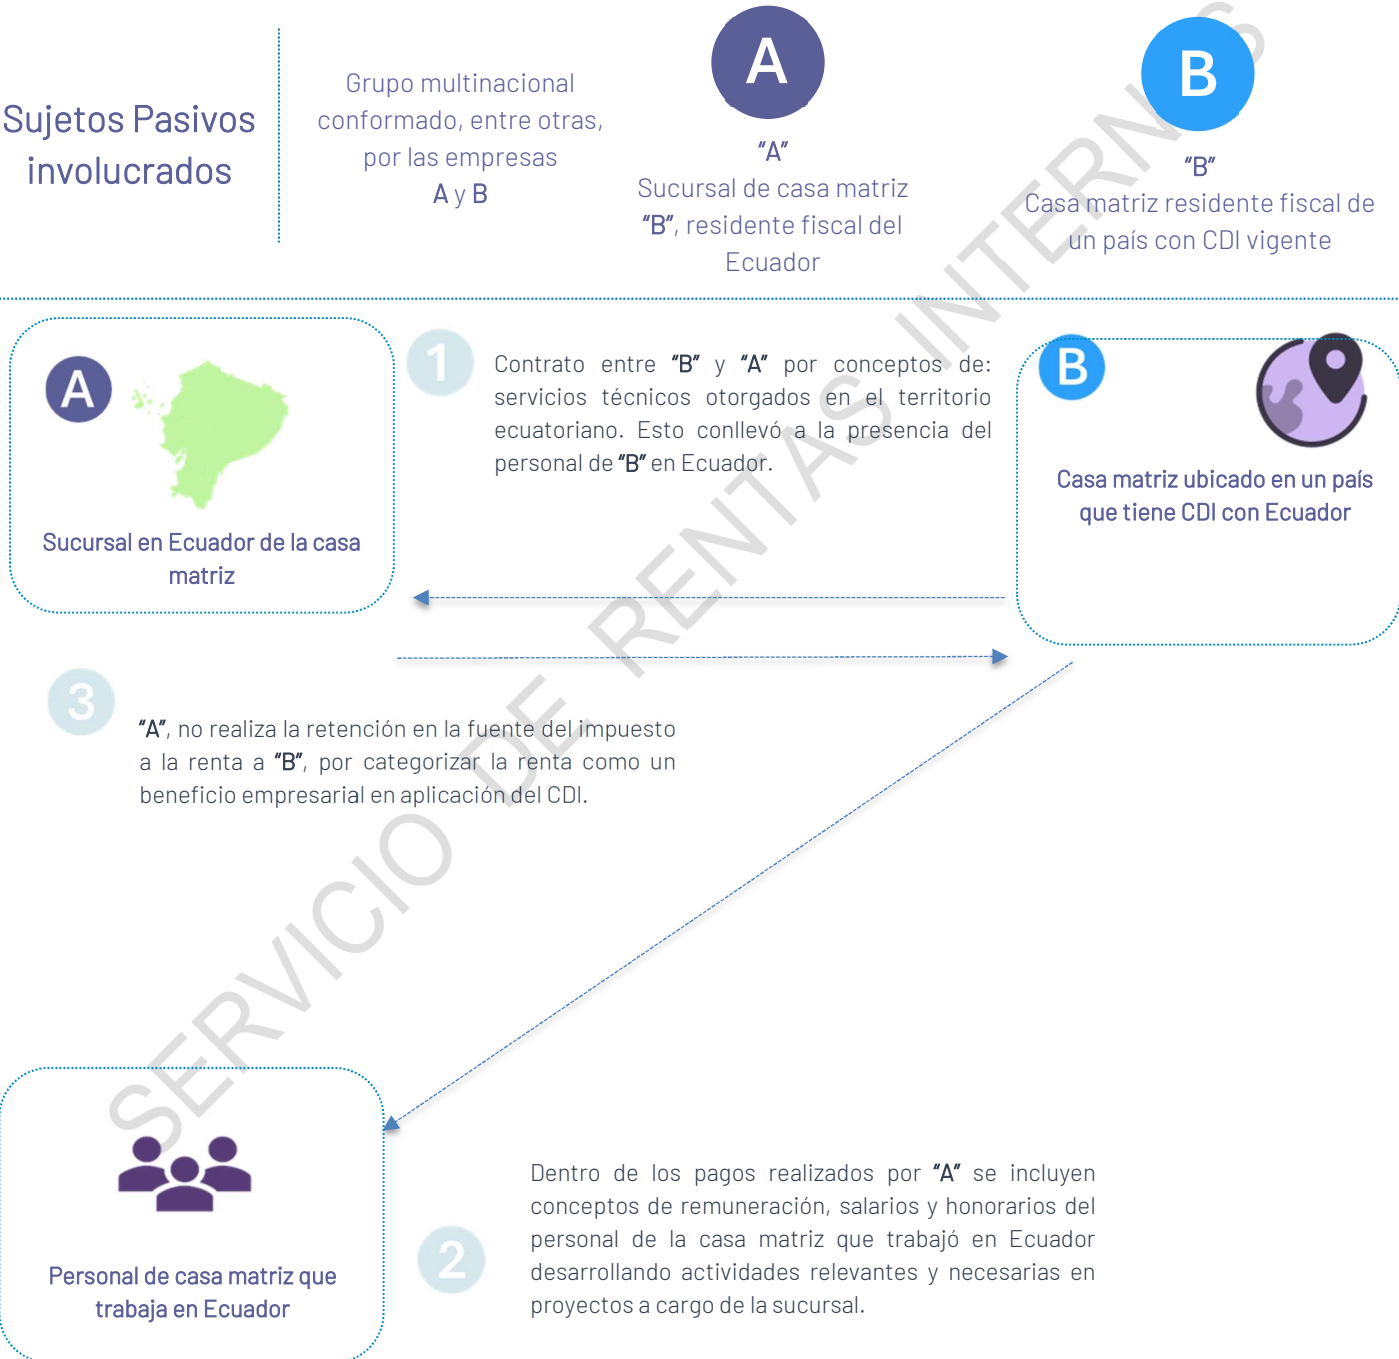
Sujetos Pasivos involucrados

Grupo multinacional conformado, entre otras, por las empresas A y B

A

"A"
Sucursal de casa matriz "B", residente fiscal del Ecuador

B

"B"
Casa matriz residente fiscal de un país con CDI vigente

A

Sucursal en Ecuador de la casa matriz

1

Contrato entre "B" y "A" por conceptos de: servicios técnicos otorgados en el territorio ecuatoriano. Esto conllevó a la presencia del personal de "B" en Ecuador.

B

Casa matriz ubicado en un país que tiene CDI con Ecuador

3

"A", no realiza la retención en la fuente del impuesto a la renta a "B", por categorizar la renta como un beneficio empresarial en aplicación del CDI.

Personal de casa matriz que trabaja en Ecuador

2

Dentro de los pagos realizados por "A" se incluyen conceptos de remuneración, salarios y honorarios del personal de la casa matriz que trabajó en Ecuador desarrollando actividades relevantes y necesarias en proyectos a cargo de la sucursal.

SERVICIO DE RENTAS INTERNAS